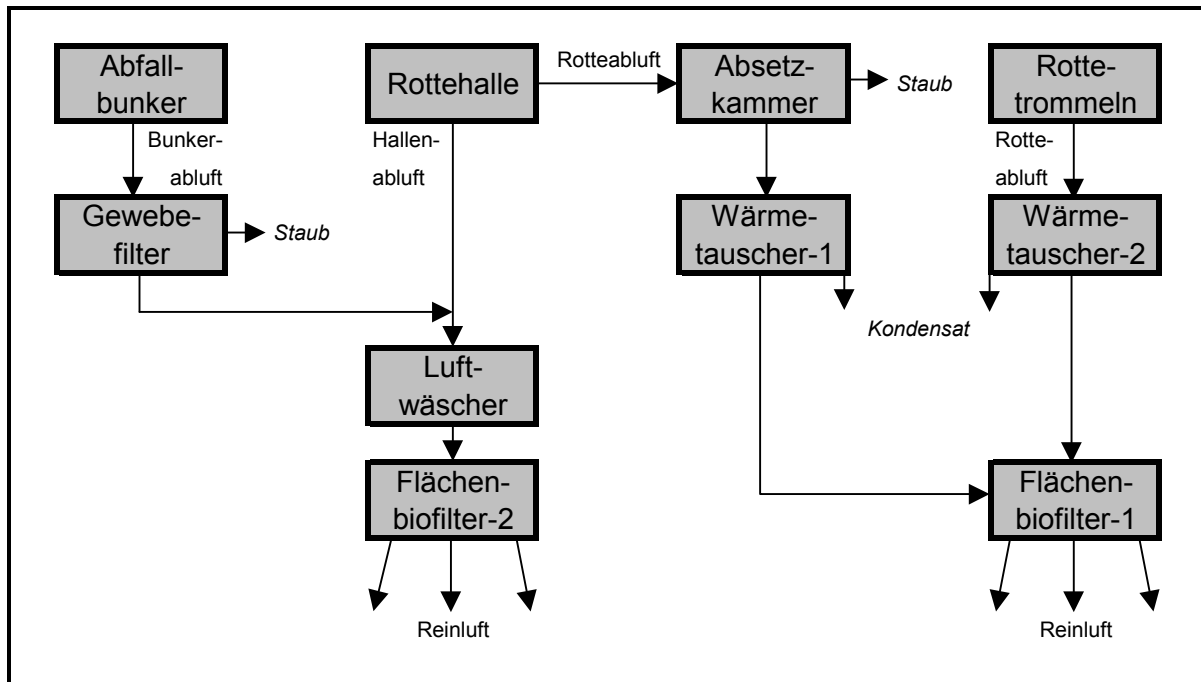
Abfallbunker

Bunkerabluft

Gewebefilter

Staub

Rottehalle

Hallenabluft

Rotteabluft

Absetzkammer

Staub

Wärmetauscher-1

Rottetrommeln

Rotteabluft

Wärmetauscher-2

Kondensat

Luftwäscher

Flächenbiofilter-2

Reinluft

Flächenbiofilter-1

Reinluft